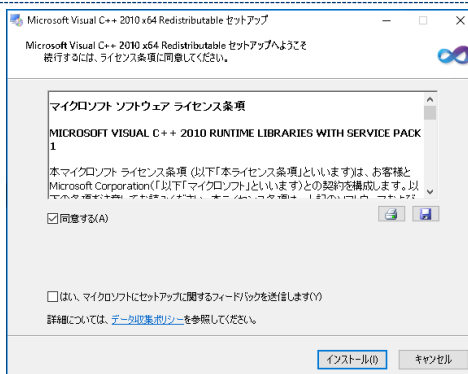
Microsoft Visual C++ 2010 x64 Redistributable セットアップ

Microsoft Visual C++ 2010 x64 Redistributable セットアップへようこそ
続行するには、ライセンス条項に同意してください。

マイクロソフト ソフトウェア ライセンス条項

MICROSOFT VISUAL C++ 2010 RUNTIME LIBRARIES WITH SERVICE PACK 1

本マイクロソフト ライセンス条項 (以下「本ライセンス条項」といいます) は、お客様と Microsoft Corporation (「以下「マイクロソフト」といいます) との契約を構成します。以下の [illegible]

☑同意する(A)

☐はい、マイクロソフトにセットアップに関するフィードバックを送信します(Y)

詳細については、データ収集ポリシーを参照してください。

インストール(I)　キャンセル